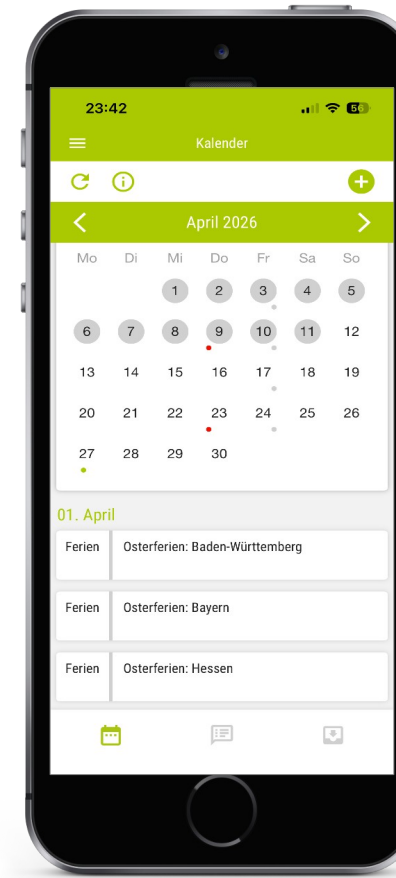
23:42

56

Kalender

April 2026

| Mo | Di | Mi | Do | Fr | Sa | So |
|---|---|---|---|---|---|---|
| | | 1 | 2 | 3 | 4 | 5 |
| 6 | 7 | 8 | 9 | 10 | 11 | 12 |
| 13 | 14 | 15 | 16 | 17 | 18 | 19 |
| 20 | 21 | 22 | 23 | 24 | 25 | 26 |
| 27 | 28 | 29 | 30 | | | |

01. April

Ferien Osterferien: Baden-Württemberg

Ferien Osterferien: Bayern

Ferien Osterferien: Hessen